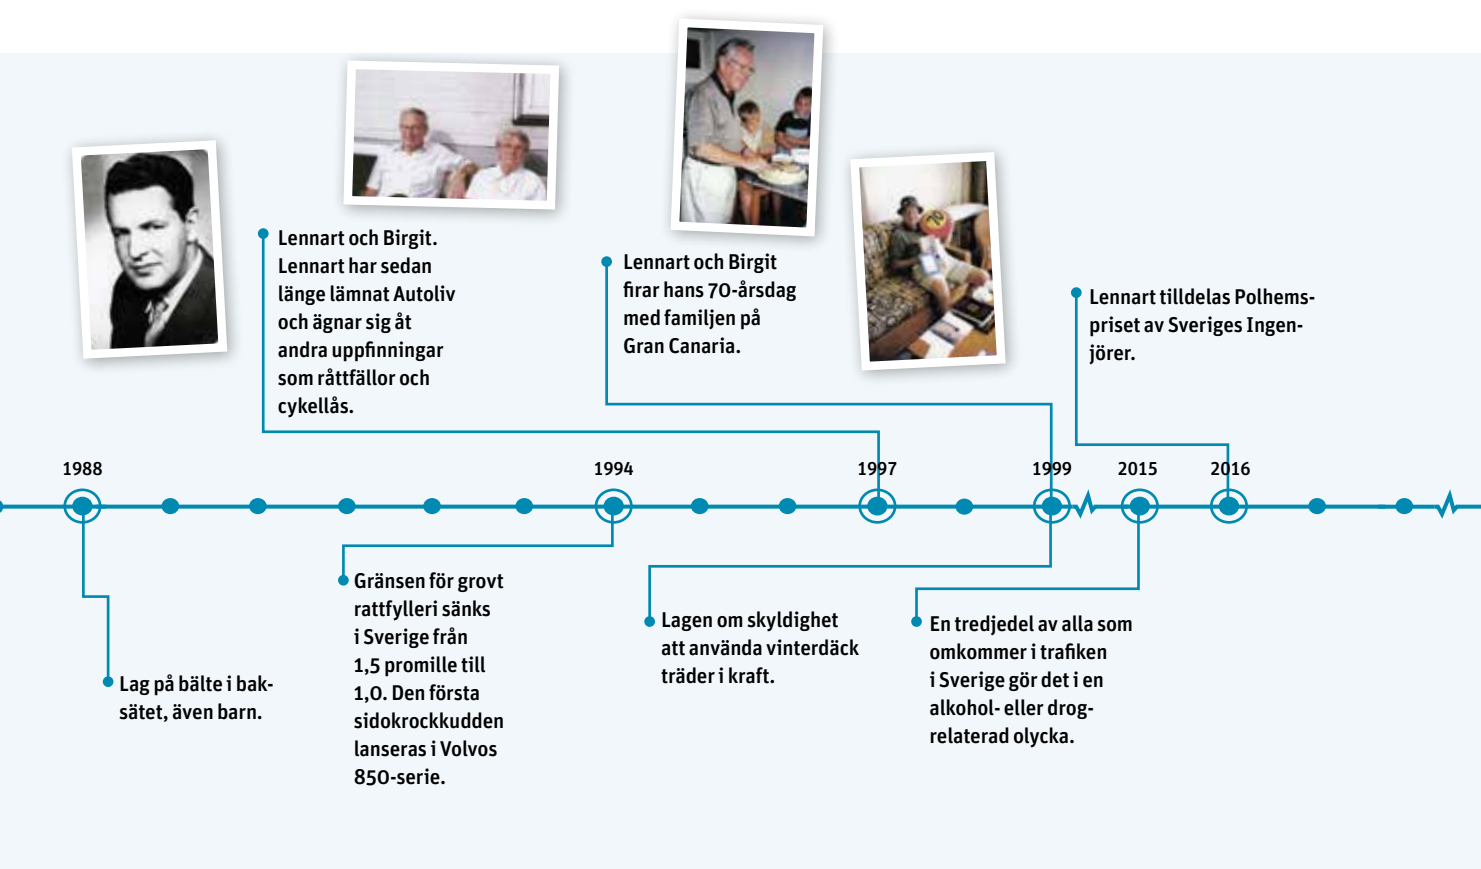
Lennart och Birgit. Lennart har sedan länge lämnat Autoliv och ägnar sig åt andra uppfinningar som råttfällor och cykellås.

Lennart och Birgit firar hans 70-årsdag med familjen på Gran Canaria.

Lennart tilldelas Polhemspriset av Sveriges Ingenjörer.

1988

1994

1997

1999

2015

2016

Lag på bälte i baksätet, även barn.

Gränsen för grovt rattfylleri sänks i Sverige från 1,5 promille till 1,0. Den första sidokrockkudden lanseras i Volvos 850-serie.

Lagen om skyldighet att använda vinterdäck träder i kraft.

En tredjedel av alla som omkommer i trafiken i Sverige gör det i en alkohol- eller drogrelaterad olycka.